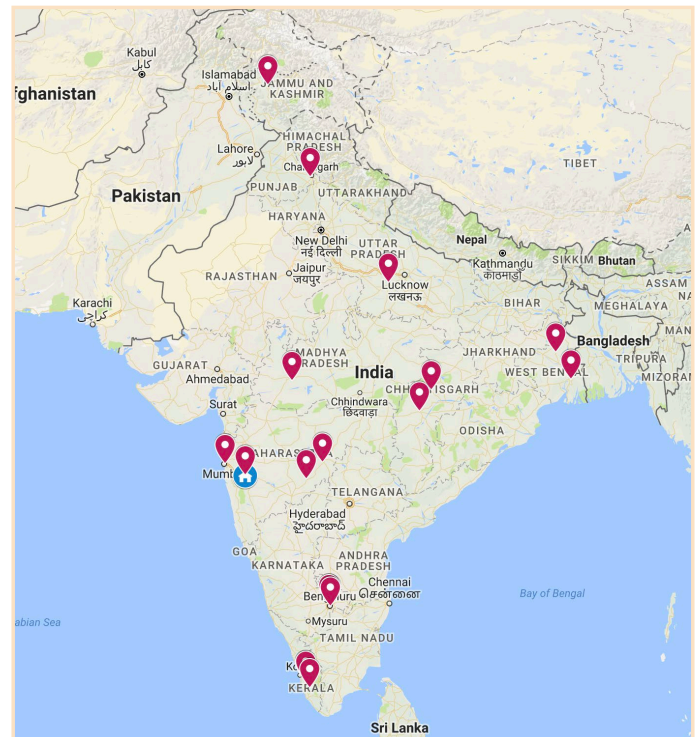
Kabul
کابل
fghanistan
Islamabad
اسلام آباد
JAMMU AND KASHMIR
Lahore
لاہور
HIMACHAL PRADESH
Chandigarh
PUNJAB
UTTARAKHAND
TIBET
Pakistan
HARYANA
New Delhi
नई दिल्ली
UTTAR PRADESH
Nepal
Kathmandu
काठमाडौं
SIKKIM
Bhutan
RAJASTHAN
Jaipur
जयपुर
Lucknow
लखनऊ
ASSAM
Karachi
کراچی
BIHAR
MEGHALAYA
JHARKHAND
Bangladesh
MADHYA PRADESH
GUJARAT
India
WEST BENGAL
TRIPURA
Ahmedabad
CHHATTISGARH
MIZORAM
Chhindwara
छिंदवाड़ा
Surat
ODISHA
MAHARASHTRA
Mumbai
TELANGANA
Hyderabad
హైదరాబాద్
GOA
ANDHRA PRADESH
KARNATAKA
Chennai
சென்னை
Bengaluru
Bay of Bengal
abian Sea
Mysuru
TAMIL NADU
Ko
KERALA
Sri Lanka